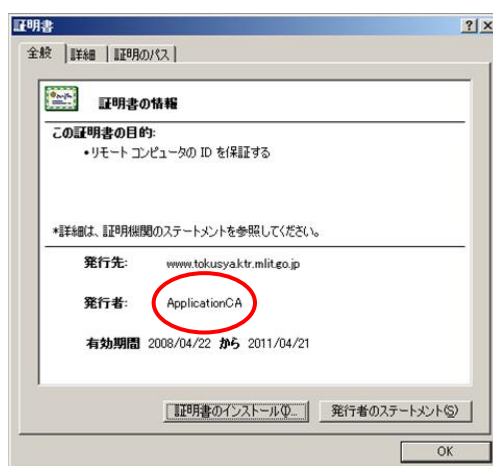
証明書

?X

全般 | 詳細 | 証明のパス

証明書の情報

この証明書の目的:

•リモート コンピュータの ID を保証する

*詳細は、証明機関のステートメントを参照してください。

発行先: www.tokusya.ktr.mlit.go.jp

発行者: ApplicationCA

有効期間 2008/04/22 から 2011/04/21

証明書のインストール(I)... | 発行者のステートメント(S)

OK